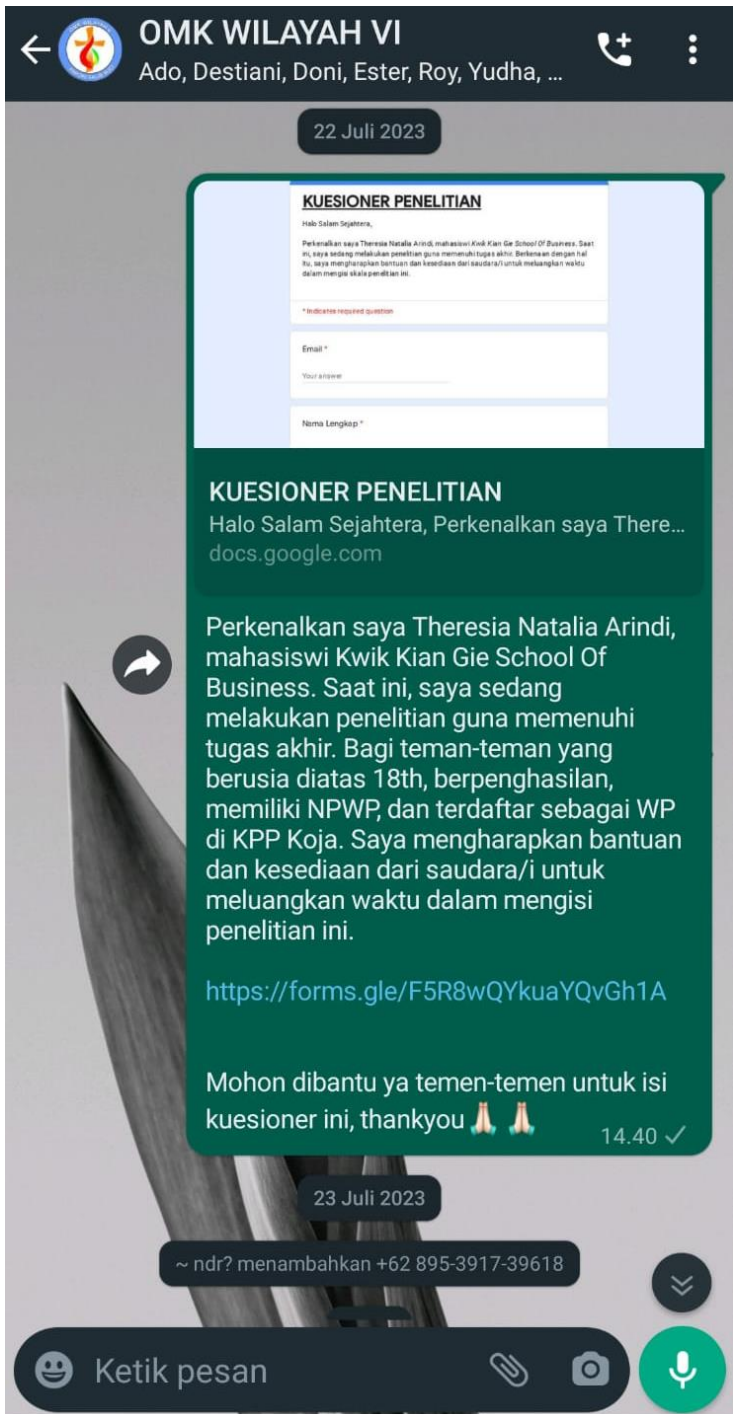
OMK WILAYAH VI
Ado, Destiani, Doni, Ester, Roy, Yudha, ...

22 Juli 2023

KUESIONER PENELITIAN

Halo Salam Sejahtera,

Perkenalkan saya Theresia Natalia Arindi, mahasiswi Kwik Kian Gie School Of Business. Saat ini, saya sedang melakukan penelitian guna memenuhi tugas akhir. Berkenaan dengan hal itu, saya mengharapkan bantuan dan kesediaan dari saudara/i untuk meluangkan waktu dalam mengisi skala penelitian ini.

* Indicates required question

Email *

Your answer

Nama Lengkap *

KUESIONER PENELITIAN
Halo Salam Sejahtera, Perkenalkan saya There...
docs.google.com

Perkenalkan saya Theresia Natalia Arindi, mahasiswi Kwik Kian Gie School Of Business. Saat ini, saya sedang melakukan penelitian guna memenuhi tugas akhir. Bagi teman-teman yang berusia diatas 18th, berpenghasilan, memiliki NPWP, dan terdaftar sebagai WP di KPP Koja. Saya mengharapkan bantuan dan kesediaan dari saudara/i untuk meluangkan waktu dalam mengisi penelitian ini.

https://forms.gle/F5R8wQYkuaYQvGh1A

Mohon dibantu ya temen-temen untuk isi kuesioner ini, thankyou 🙏🏻🙏

14.40

23 Juli 2023

~ ndr? menambahkan +62 895-3917-39618

Ketik pesan